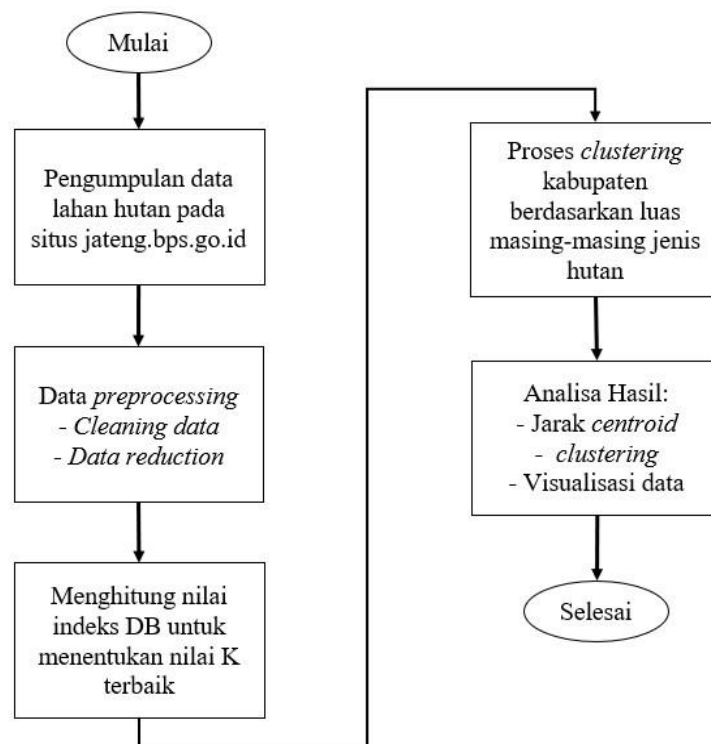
Mulai

Pengumpulan data lahan hutan pada situs jateng.bps.go.id

Data preprocessing
- Cleaning data
- Data reduction

Menghitung nilai indeks DB untuk menentukan nilai K terbaik

Proses clustering kabupaten berdasarkan luas masing-masing jenis hutan

Analisa Hasil:
- Jarak centroid
- clustering
- Visualisasi data

Selesai